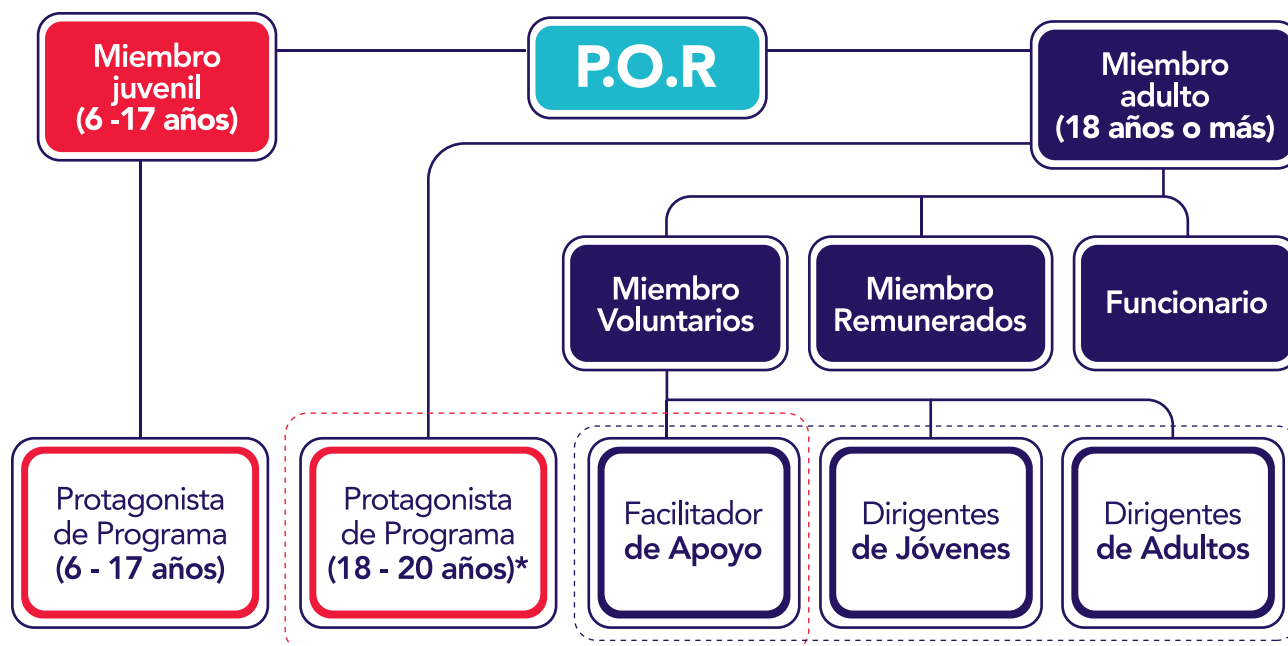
Miembro juvenil (6 -17 años)

P.O.R

Miembro adulto (18 años o más)

Miembro Voluntarios

Miembro Remunerados

Funcionario

Protagonista de Programa (6 - 17 años)

Protagonista de Programa (18 - 20 años)*

Facilitador de Apoyo

Dirigentes de Jóvenes

Dirigentes de Adultos